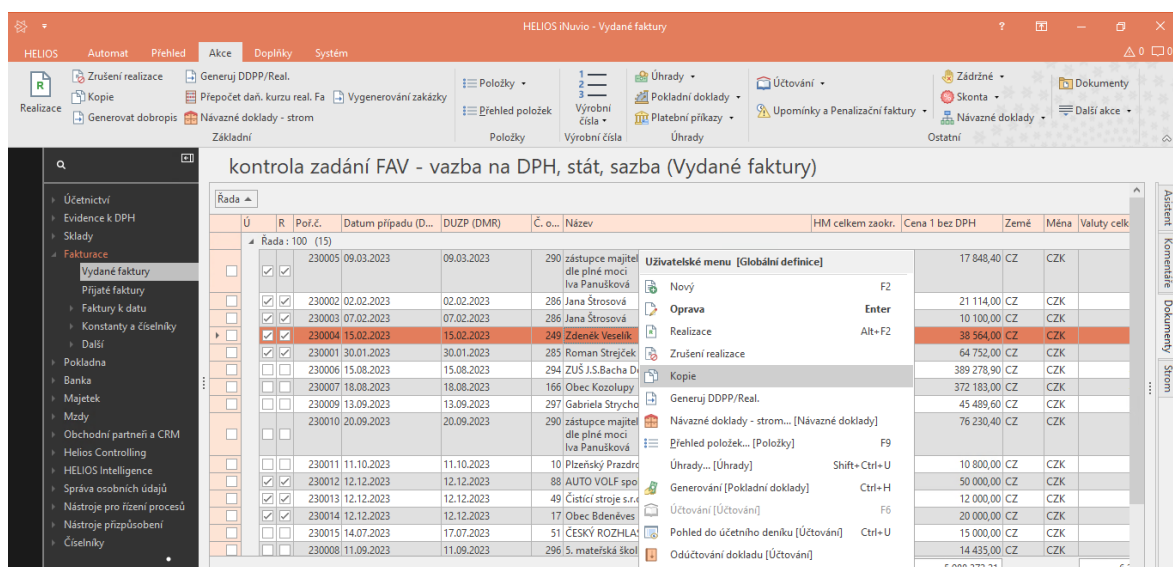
HELIOS iNuvio - Vydané faktury

HELIOS Automat Přehled Akce Doplňky Systém

Realizace | Zrušení realizace | Kopie | Generovat dobropis | Generuj DDPP/Real. | Přepočet daň. kurzu real. Fa | Vygenerování zakázky | Návazné doklady - strom
Základní

Položky | Přehled položek
Položky

Výrobní čísla
Výrobní čísla

Úhrady | Pokladní doklady | Platební příkazy
Úhrady

Účtování | Upomínky a Penalizační faktury

Zádržné | Skonta | Návazné doklady
Ostatní

Dokumenty | Další akce

Účetnictví
Evidence k DPH
Sklady
Fakturace
Vydané faktury
Přijaté faktury
Faktury k datu
Konstanty a číselníky
Další
Pokladna
Banka
Majetek
Mzdy
Obchodní partneři a CRM
Helios Controlling
HELIOS Intelligence
Správa osobních údajů
Nástroje pro řízení procesů
Nástroje přizpůsobení
Číselníky

kontrola zadání FAV - vazba na DPH, stát, sazba (Vydané faktury)

Řada

| Ú | R | Poř.č. | Datum případu (D... | DUZP (DMR) | Č. o... | Název | HM celkem zaokr. | Cena 1 bez DPH | Země | Měna | Valuty celk |
|---|---|---|---|---|---|---|---|---|---|---|---|
| Řada : 100 (15) | | | | | | | | | | | |
| ☑ | ☑ | 230005 | 09.03.2023 | 09.03.2023 | 290 | zástupce majitel dle plné moci Iva Panušková | | 17 848,40 | CZ | CZK | |
| ☑ | ☑ | 230002 | 02.02.2023 | 02.02.2023 | 286 | Jana Štrosová | | 21 114,00 | CZ | CZK | |
| ☑ | ☑ | 230003 | 07.02.2023 | 07.02.2023 | 286 | Jana Štrosová | | 10 100,00 | CZ | CZK | |
| ☑ | ☑ | 230004 | 15.02.2023 | 15.02.2023 | 249 | Zdeněk Veselík | | 38 564,00 | CZ | CZK | |
| ☑ | ☑ | 230001 | 30.01.2023 | 30.01.2023 | 285 | Roman Strejček | | 64 752,00 | CZ | CZK | |
| | | 230006 | 15.08.2023 | 15.08.2023 | 294 | ZUŠ J.S.Bacha D | | 389 278,90 | CZ | CZK | |
| | | 230007 | 18.08.2023 | 18.08.2023 | 166 | Obec Kozolupy | | 372 183,00 | CZ | CZK | |
| | | 230009 | 13.09.2023 | 13.09.2023 | 297 | Gabriela Strycho | | 45 489,60 | CZ | CZK | |
| | | 230010 | 20.09.2023 | 20.09.2023 | 290 | zástupce majitel dle plné moci Iva Panušková | | 76 230,40 | CZ | CZK | |
| | | 230011 | 11.10.2023 | 11.10.2023 | 10 | Plzeňský Prazdro | | 10 800,00 | CZ | CZK | |
| ☑ | ☑ | 230012 | 12.12.2023 | 12.12.2023 | 88 | AUTO VOLF spo | | 50 000,00 | CZ | CZK | |
| ☑ | ☑ | 230013 | 12.12.2023 | 12.12.2023 | 49 | Čistící stroje s.r. | | 12 000,00 | CZ | CZK | |
| ☑ | ☑ | 230014 | 12.12.2023 | 12.12.2023 | 17 | Obec Bdeněves | | 20 000,00 | CZ | CZK | |
| | | 230015 | 14.07.2023 | 17.07.2023 | 51 | ČESKÝ ROZHLAS | | 15 000,00 | CZ | CZK | |
| | | 230008 | 11.09.2023 | 11.09.2023 | 296 | 5. mateřská škol | | 14 435,00 | CZ | CZK | |

Uživatelské menu [Globální definice]
Nový F2
Oprava Enter
Realizace Alt+F2
Zrušení realizace
Kopie
Generuj DDPP/Real.
Návazné doklady - strom... [Návazné doklady]
Přehled položek... [Položky] F9
Úhrady... [Úhrady] Shift+Ctrl+U
Generování [Pokladní doklady] Ctrl+H
Účtování [Účtování] F6
Pohled do účetního deníku [Účtování] Ctrl+U
Odúčtování dokladu [Účtování]

Asistent Komentáře Dokumenty Strom